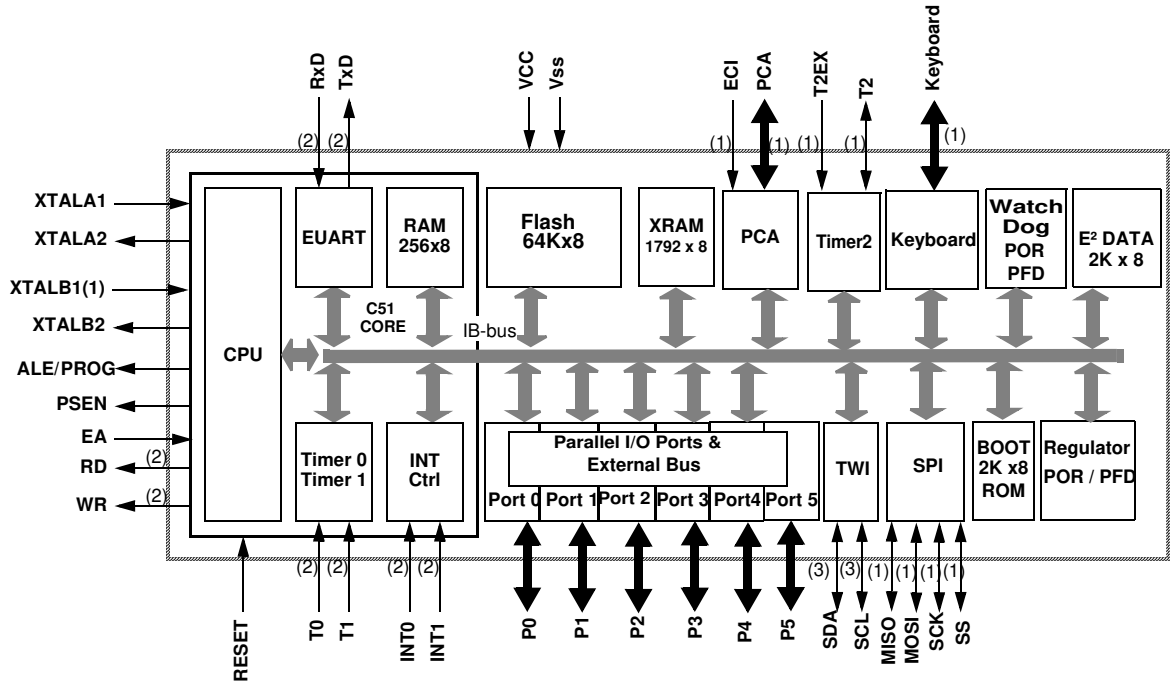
RxD
TxD
VCC
Vss
ECI
PCA
T2EX
T2
Keyboard

(2) (2)
(1) (1) (1) (1) (1)

XTALA1
XTALA2
XTALB1(1)
XTALB2
ALE/PROG
PSEN
EA
RD (2)
WR (2)

CPU
EUART
RAM 256x8
C51 CORE
Flash 64Kx8
XRAM 1792 x 8
PCA
Timer2
Keyboard
Watch Dog POR PFD
E² DATA 2K x 8
IB-bus

Timer 0 Timer 1
INT Ctrl
Parallel I/O Ports & External Bus
Port 0
Port 1
Port 2
Port 3
Port4
Port 5
TWI
SPI
BOOT 2K x8 ROM
Regulator POR / PFD

(2) (2) (2) (2)
(3) (3) (1) (1) (1) (1)

RESET
T0
T1
INT0
INT1
P0
P1
P2
P3
P4
P5
SDA
SCL
MISO
MOSI
SCK
SS